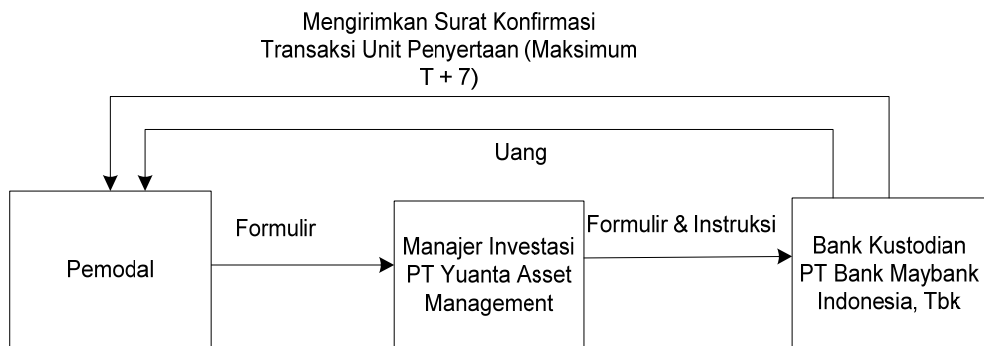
Mengirimkan Surat Konfirmasi Transaksi Unit Penyertaan (Maksimum T + 7)

Uang

Pemodal

Formulir

Manajer Investasi PT Yuanta Asset Management

Formulir & Instruksi

Bank Kustodian PT Bank Maybank Indonesia, Tbk